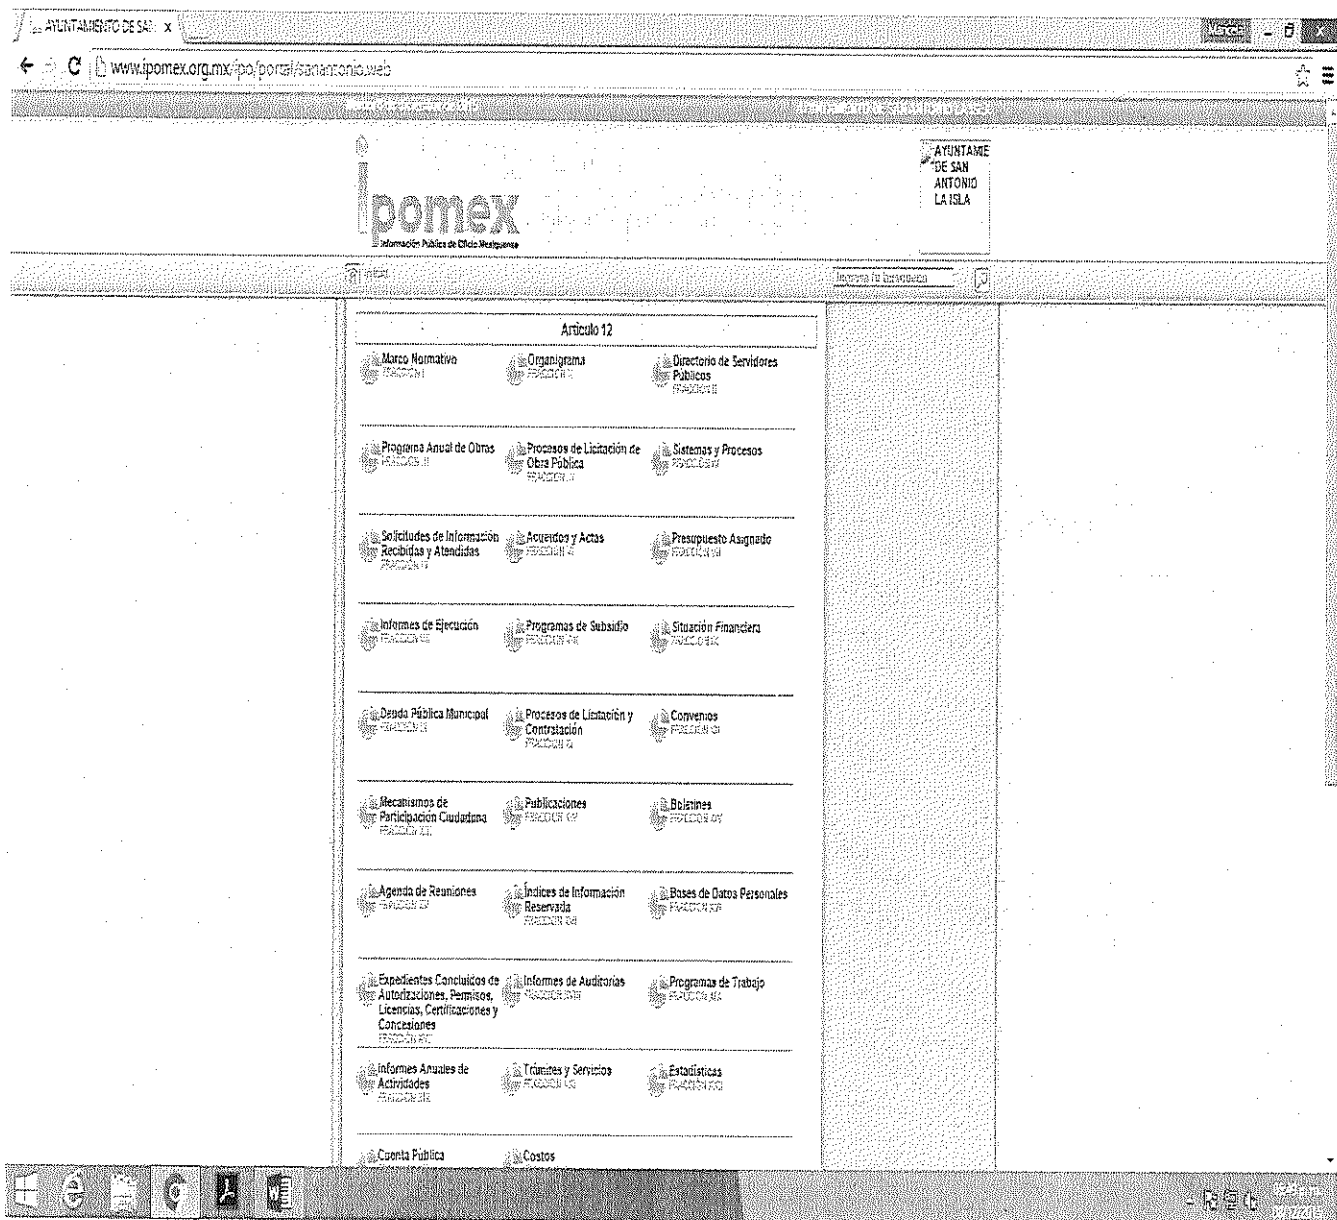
AYUNTAMIENTO DE SAN x

www.ipomex.org.mx/ipo/portal/sanantonio.web

ipomex
Información Pública de Oficio Mexiquense

AYUNTAMIE DE SAN ANTONIO LA ISLA

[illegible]

Ingresa tu búsqueda

Artículo 12

Marco Normativo
FRACCIÓN I

Organigrama
FRACCIÓN II

Directorio de Servidores Públicos
FRACCIÓN III

Programa Anual de Obras
FRACCIÓN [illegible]

Procesos de Licitación de Obra Pública
FRACCIÓN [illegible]

Sistemas y Procesos
FRACCIÓN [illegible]

Solicitudes de Información Recibidas y Atendidas
FRACCIÓN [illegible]

Acuerdos y Actas
FRACCIÓN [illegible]

Presupuesto Asignado
FRACCIÓN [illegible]

Informes de Ejecución
FRACCIÓN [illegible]

Programas de Subsidio
FRACCIÓN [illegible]

Situación Financiera
FRACCIÓN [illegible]

Deuda Pública Municipal
FRACCIÓN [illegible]

Procesos de Licitación y Contratación
FRACCIÓN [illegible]

Convenios
FRACCIÓN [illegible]

Mecanismos de Participación Ciudadana
FRACCIÓN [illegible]

Publicaciones
FRACCIÓN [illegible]

Boletines
FRACCIÓN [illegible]

Agenda de Reuniones
FRACCIÓN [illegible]

Índices de Información Reservada
FRACCIÓN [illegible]

Bases de Datos Personales
FRACCIÓN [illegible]

Expedientes Concluidos de Autorizaciones, Permisos, Licencias, Certificaciones y Concesiones
FRACCIÓN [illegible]

Informes de Auditorías
FRACCIÓN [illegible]

Programas de Trabajo
FRACCIÓN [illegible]

Informes Anuales de Actividades
FRACCIÓN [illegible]

Trámites y Servicios
FRACCIÓN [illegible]

Estadísticas
FRACCIÓN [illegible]

Cuenta Pública

Costos